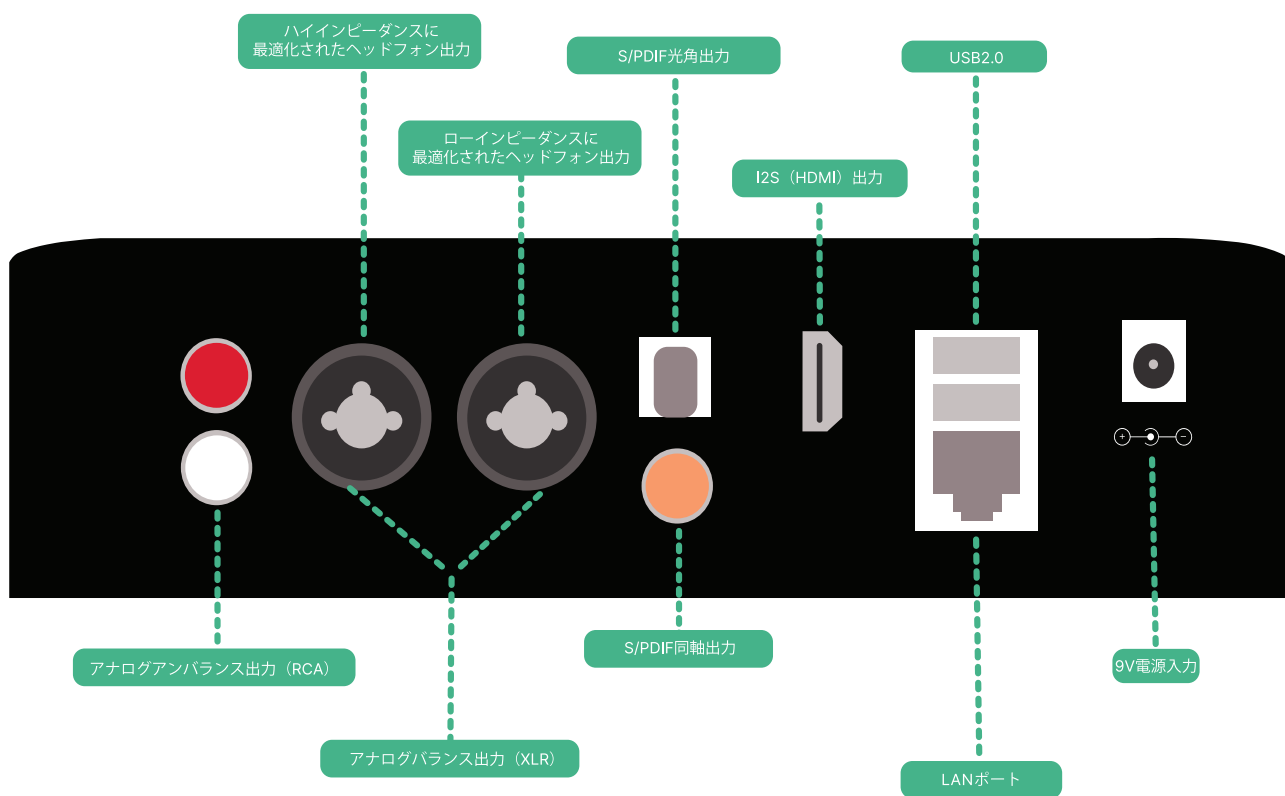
ハイインピーダンスに
最適化されたヘッドフォン出力

S/PDIF光角出力

USB2.0

ローインピーダンスに
最適化されたヘッドフォン出力

I2S（HDMI）出力

+ −

アナログアンバランス出力（RCA）

S/PDIF同軸出力

9V電源入力

アナログバランス出力（XLR）

LANポート